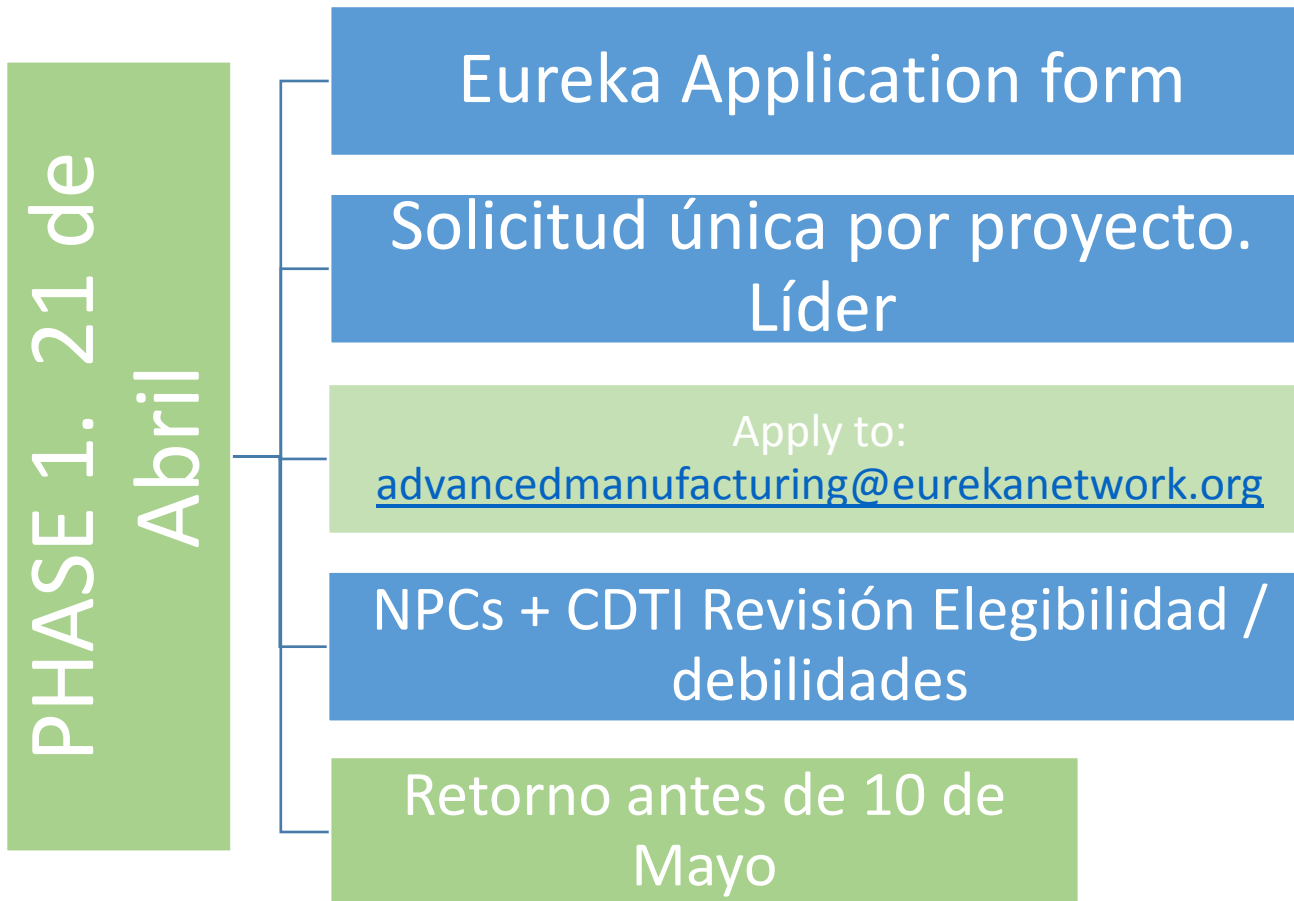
PHASE 1. 21 de Abril

Eureka Application form

Solicitud única por proyecto. Líder

Apply to: advancedmanufacturing@eurekanetwork.org

NPCs + CDTI Revisión Elegibilidad / debilidades

Retorno antes de 10 de Mayo